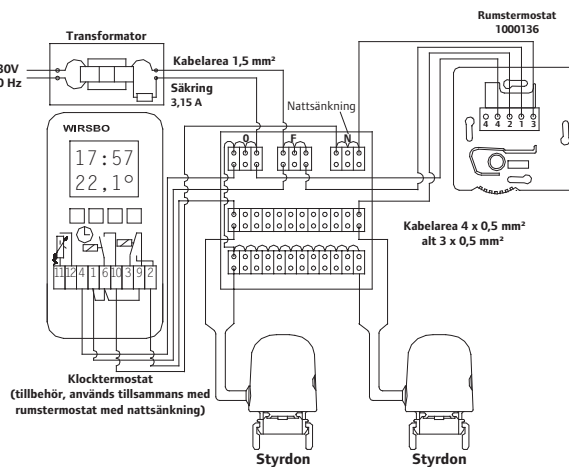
Transformator

230V
50 Hz

Kabelarea 1,5 mm²

Säkring
3,15 A

Nattsänkning

Rumstermostat
1000136

4 4 2 1 3

WIRSBO

17:57
22,1°

O

F

N

11 12 4 1 6 10 3 9 2

Kabelarea 4 x 0,5 mm²
alt 3 x 0,5 mm²

Klocktermostat
(tillbehör, används tillsammans med rumstermostat med nattsänkning)

Styrdon

Styrdon